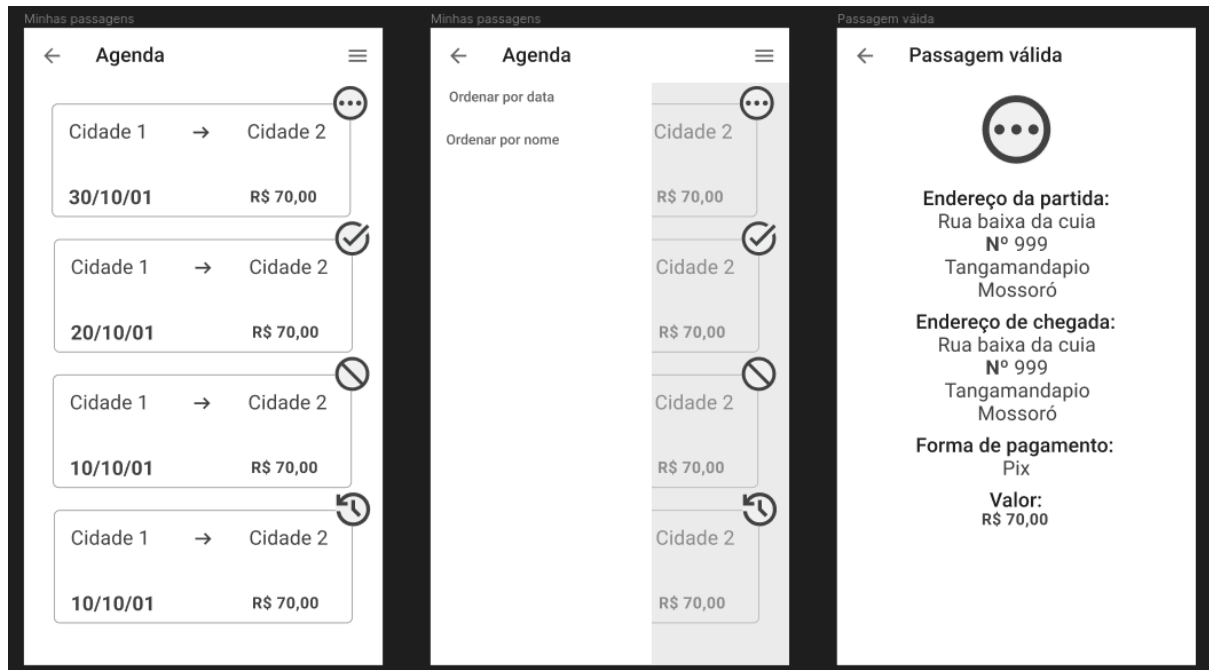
Minhas passagens

← Agenda

Cidade 1 → Cidade 2

30/10/01 R$ 70,00

Cidade 1 → Cidade 2

20/10/01 R$ 70,00

Cidade 1 → Cidade 2

10/10/01 R$ 70,00

Cidade 1 → Cidade 2

10/10/01 R$ 70,00

Minhas passagens

← Agenda

Ordenar por data

Ordenar por nome

Cidade 2

R$ 70,00

Cidade 2

R$ 70,00

Cidade 2

R$ 70,00

Cidade 2

R$ 70,00

Passagem váida

← Passagem válida

Endereço da partida:
Rua baixa da cuia
Nº 999
Tangamandapio
Mossoró

Endereço de chegada:
Rua baixa da cuia
Nº 999
Tangamandapio
Mossoró

Forma de pagamento:
Pix

Valor:
R$ 70,00